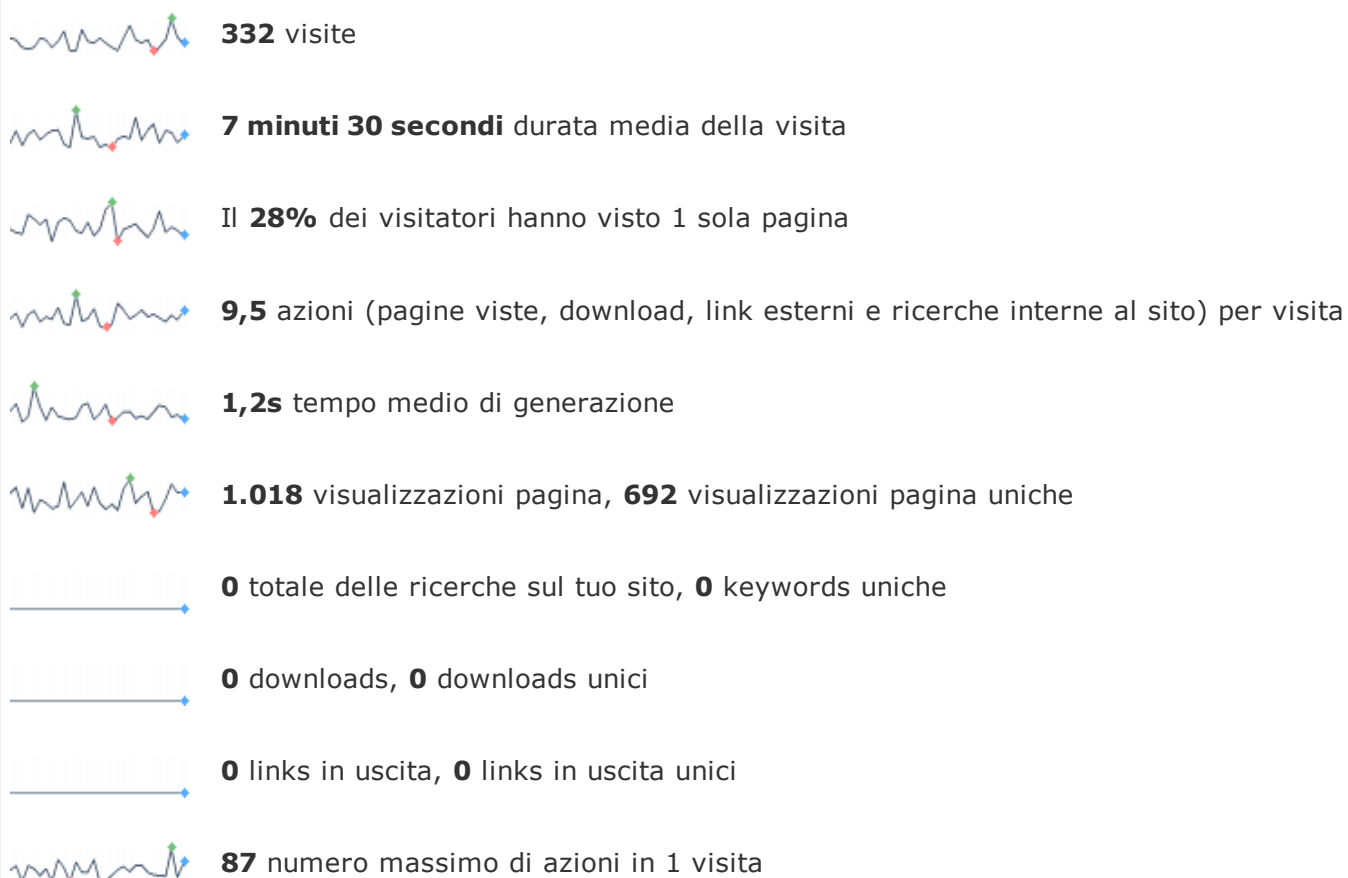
**332** visite

**7 minuti 30 secondi** durata media della visita

Il **28%** dei visitatori hanno visto 1 sola pagina

**9,5** azioni (pagine viste, download, link esterni e ricerche interne al sito) per visita

**1,2s** tempo medio di generazione

**1.018** visualizzazioni pagina, **692** visualizzazioni pagina uniche

**0** totale delle ricerche sul tuo sito, **0** keywords uniche

**0** downloads, **0** downloads unici

**0** links in uscita, **0** links in uscita unici

**87** numero massimo di azioni in 1 visita